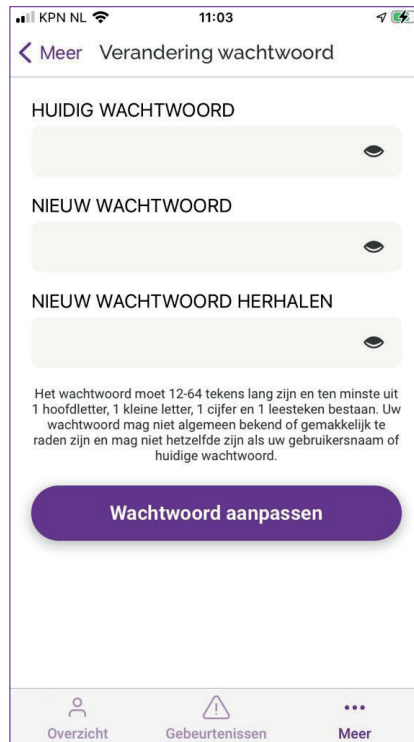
KPN NL 11:03

< Meer Verandering wachtwoord

HUIDIG WACHTWOORD

NIEUW WACHTWOORD

NIEUW WACHTWOORD HERHALEN

Het wachtwoord moet 12-64 tekens lang zijn en ten minste uit 1 hoofdletter, 1 kleine letter, 1 cijfer en 1 leesteken bestaan. Uw wachtwoord mag niet algemeen bekend of gemakkelijk te raden zijn en mag niet hetzelfde zijn als uw gebruikersnaam of huidige wachtwoord.

Wachtwoord aanpassen

Overzicht Gebeurtenissen Meer